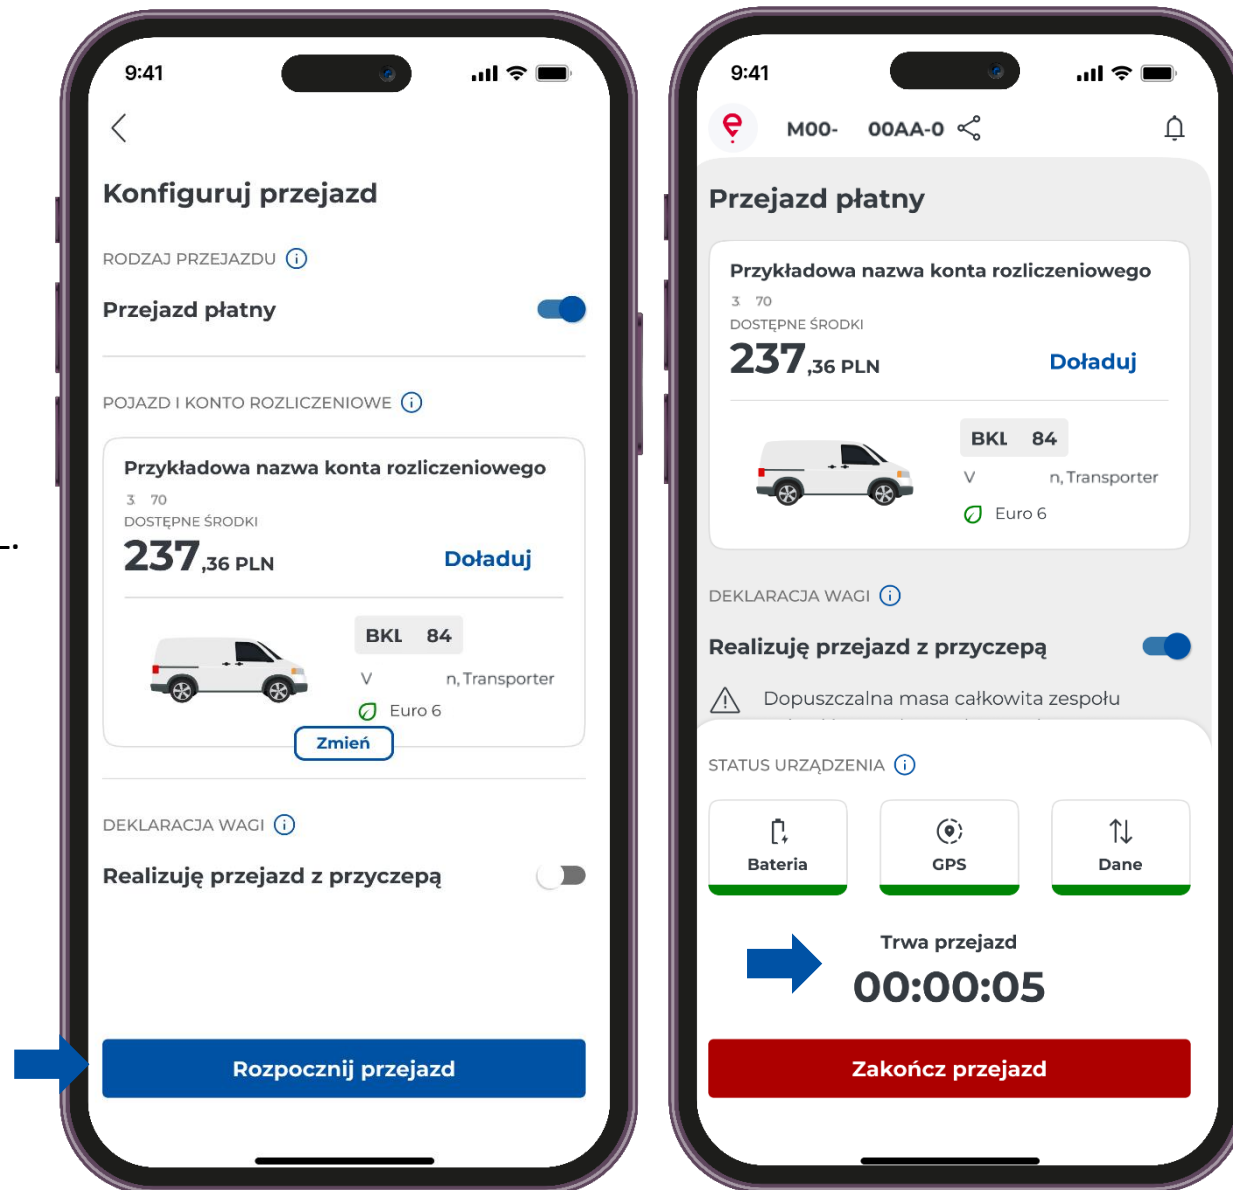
9:41

Konfiguruj przejazd

RODZAJ PRZEJAZDU

Przejazd płatny

POJAZD I KONTO ROZLICZENIOWE

Przykładowa nazwa konta rozliczeniowego

3 70

DOSTĘPNE ŚRODKI

237,36 PLN

Doładuj

BKL 84

V n, Transporter

Euro 6

Zmień

DEKLARACJA WAGI

Realizuję przejazd z przyczepą

Rozpocznij przejazd

9:41

M00- 00AA-0

Przejazd płatny

Przykładowa nazwa konta rozliczeniowego

3 70

DOSTĘPNE ŚRODKI

237,36 PLN

Doładuj

BKL 84

V n, Transporter

Euro 6

DEKLARACJA WAGI

Realizuję przejazd z przyczepą

Dopuszczalna masa całkowita zespołu

STATUS URZĄDZENIA

Bateria

GPS

Dane

Trwa przejazd

00:00:05

Zakończ przejazd